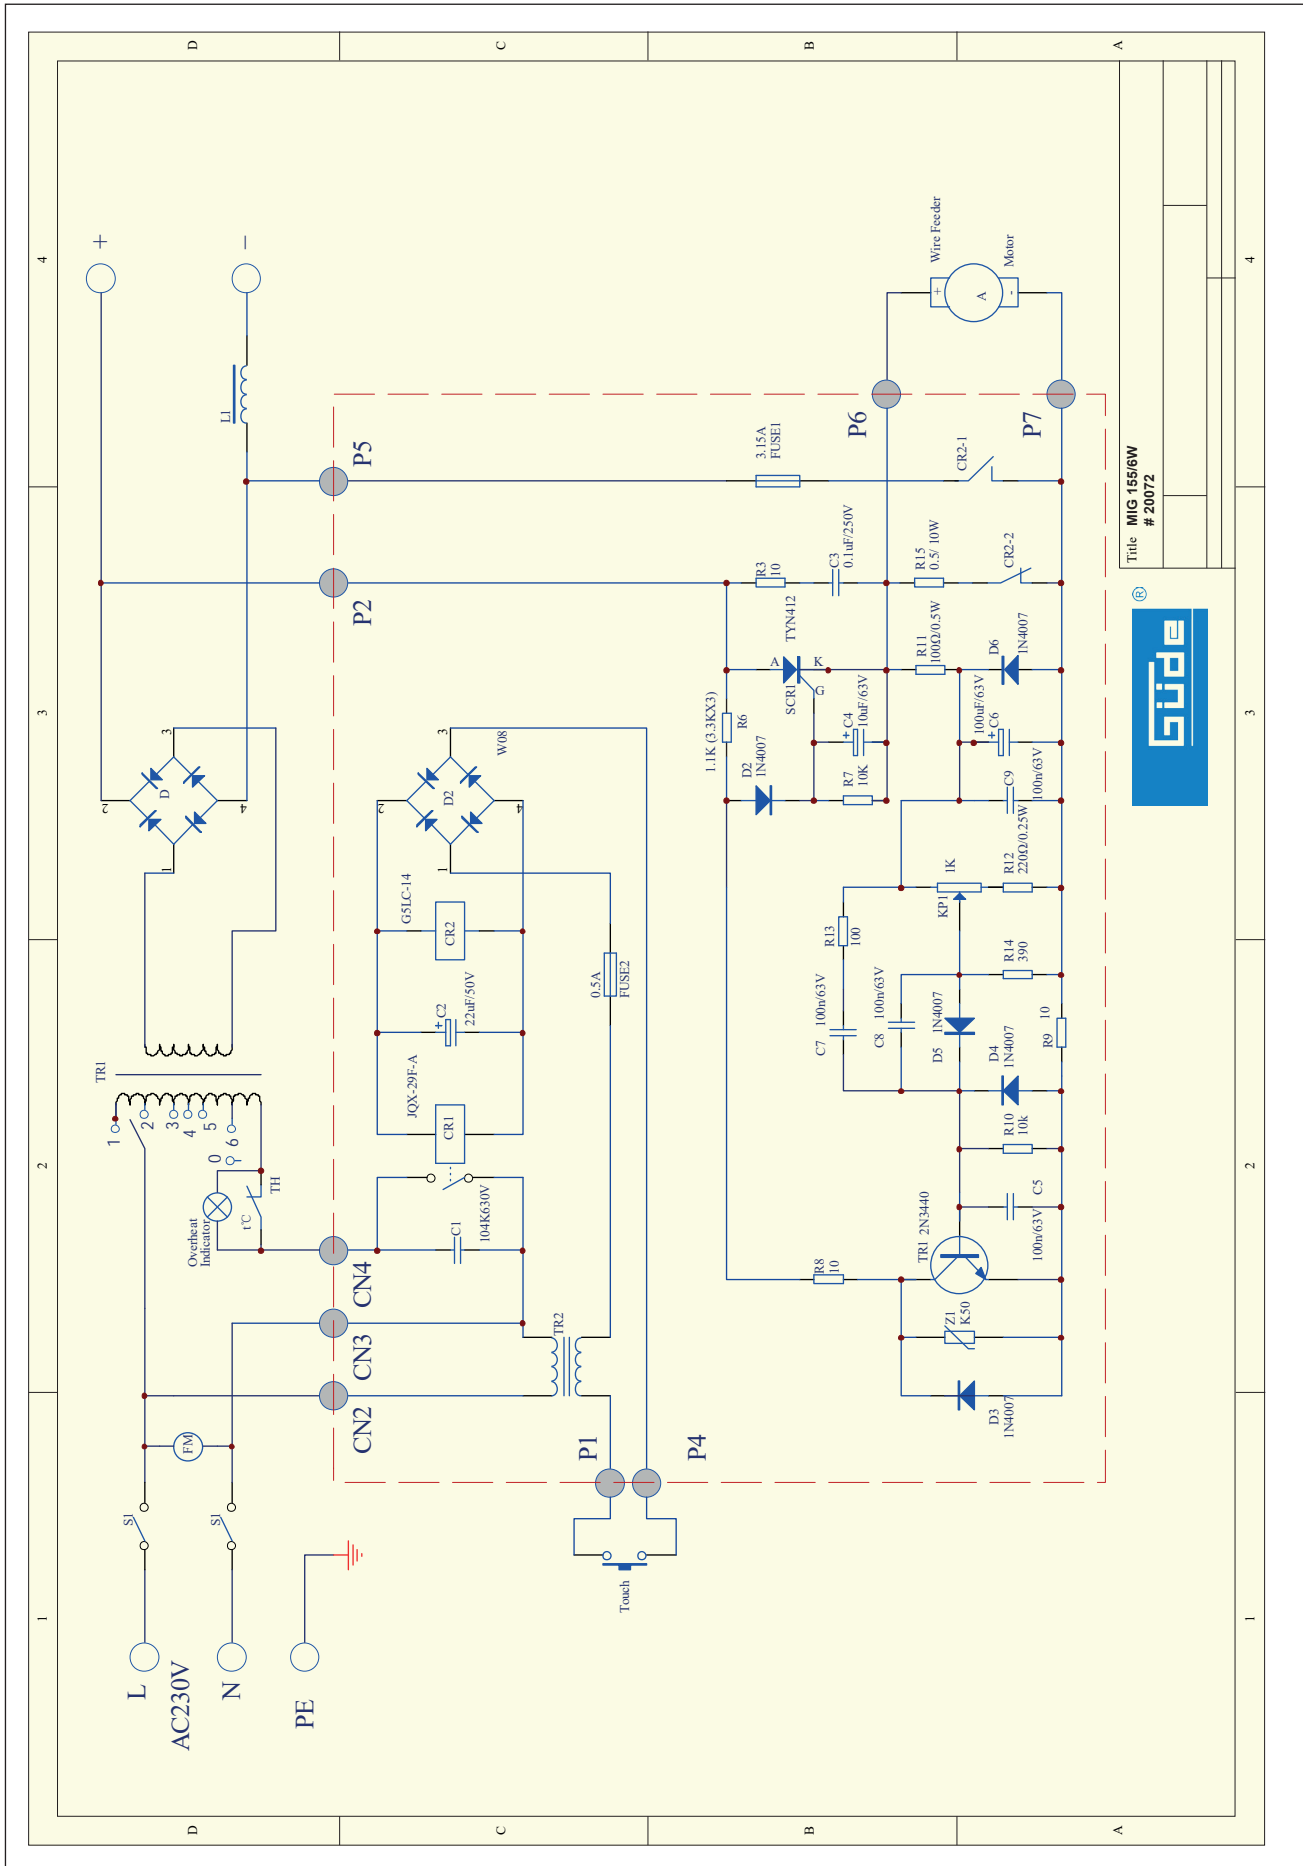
D
C
B
A
4
3
2
1
+
-
L1
P5
P2
D
D2
W08
G5LC-14
CR2
C2
22uF/50V
JQX-29F-A
CR1
0.5A
FUSE2
TR1
1
2
3
4
5
6
0
TH
Overheat Indicator
t°C
C1
104K630V
CN4
CN3
CN2
TR2
P1
P4
FM
SI
SI
Touch
L
AC230V
N
PE
3.15A
FUSE1
P6
P7
Wire Feeder
Motor
A
CR2-1
R3
10
C3
0.1uF/250V
R15
0.5/ 10W
CR2-2
TYN412
A
K
G
SCR1
R11
100Ω/0.5W
D6
1N4007
1.1K (3.3KX3)
R6
D2
1N4007
C4
10uF/63V
R7
10K
100uF/63V
C6
C9
100n/63V
1K
KP1
R12
220Ω/0.25W
R13
100
C7
100n/63V
C8
100n/63V
1N4007
D5
R14
390
D4
1N4007
R9
10
R10
10k
TR1 2N3440
C5
100n/63V
R8
10
Z1
K50
D3
1N4007
Title MIG 155/6W
# 20072
Güde
®